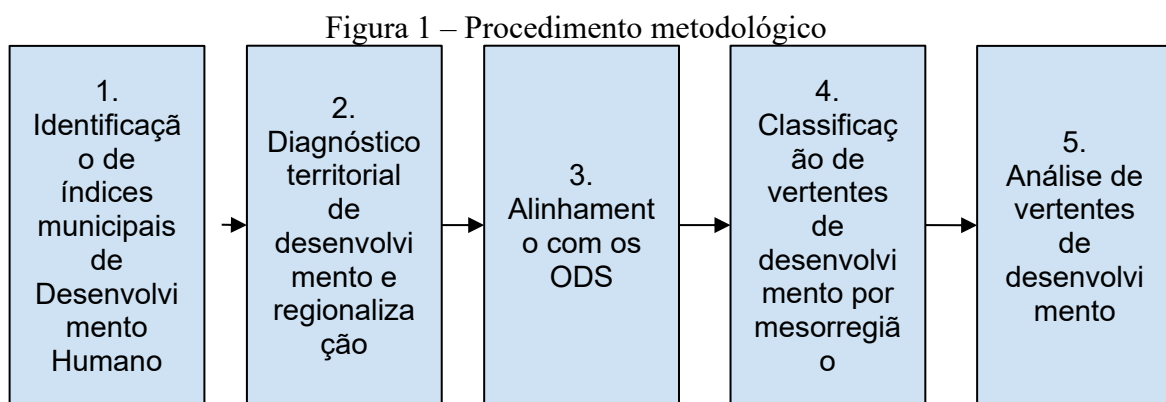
Figura 1 – Procedimento metodológico

1. Identificação de índices municipais de Desenvolvimento Humano

2. Diagnóstico territorial de desenvolvimento e regionalização

3. Alinhamento com os ODS

4. Classificação de vertentes de desenvolvimento por mesorregião

5. Análise de vertentes de desenvolvimento